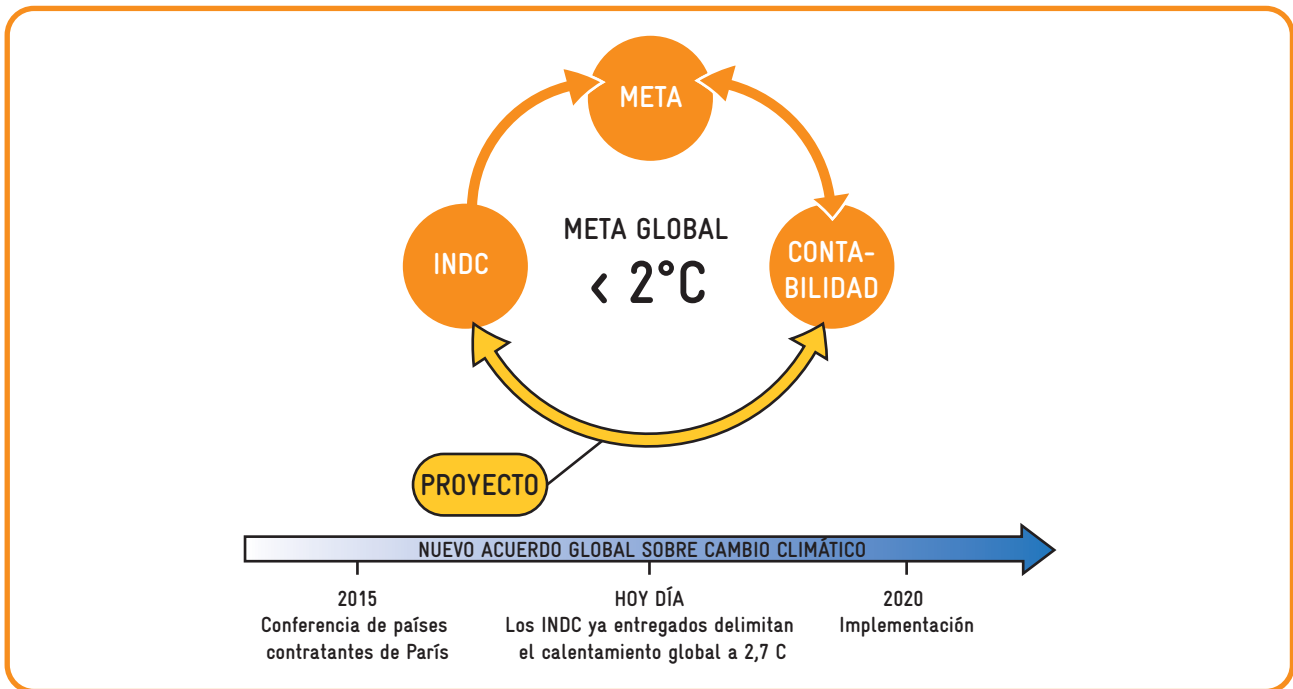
META

INDC

META GLOBAL
< 2°C

CONTABILIDAD

PROYECTO

NUEVO ACUERDO GLOBAL SOBRE CAMBIO CLIMÁTICO

2015
Conferencia de países contratantes de París

HOY DÍA
Los INDC ya entregados delimitan el calentamiento global a 2,7 C

2020
Implementación